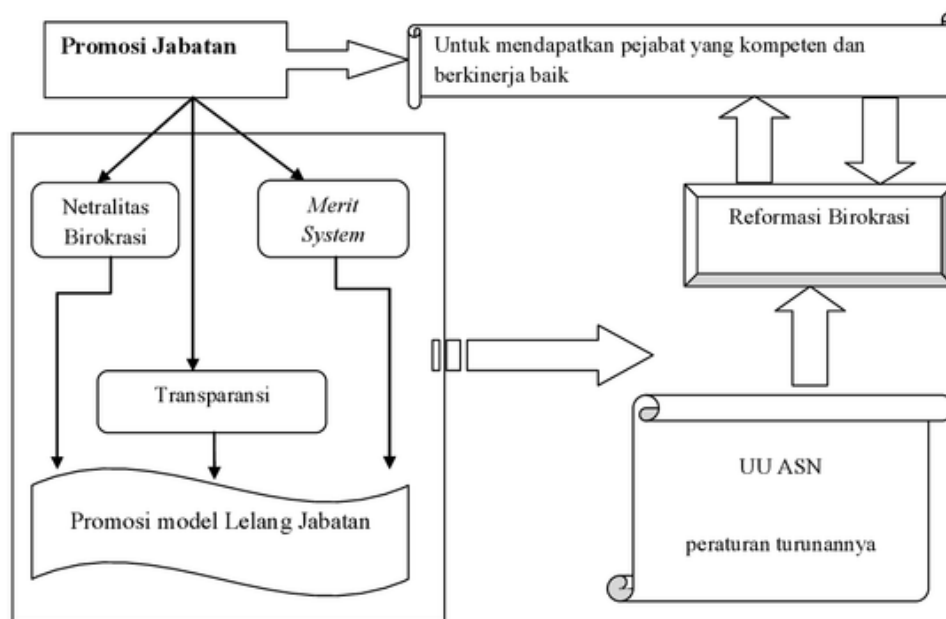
Promosi Jabatan

Untuk mendapatkan pejabat yang kompeten dan berkinerja baik

Netralitas Birokrasi

*Merit System*

Reformasi Birokrasi

Transparansi

Promosi model Lelang Jabatan

UU ASN

peraturan turunannya